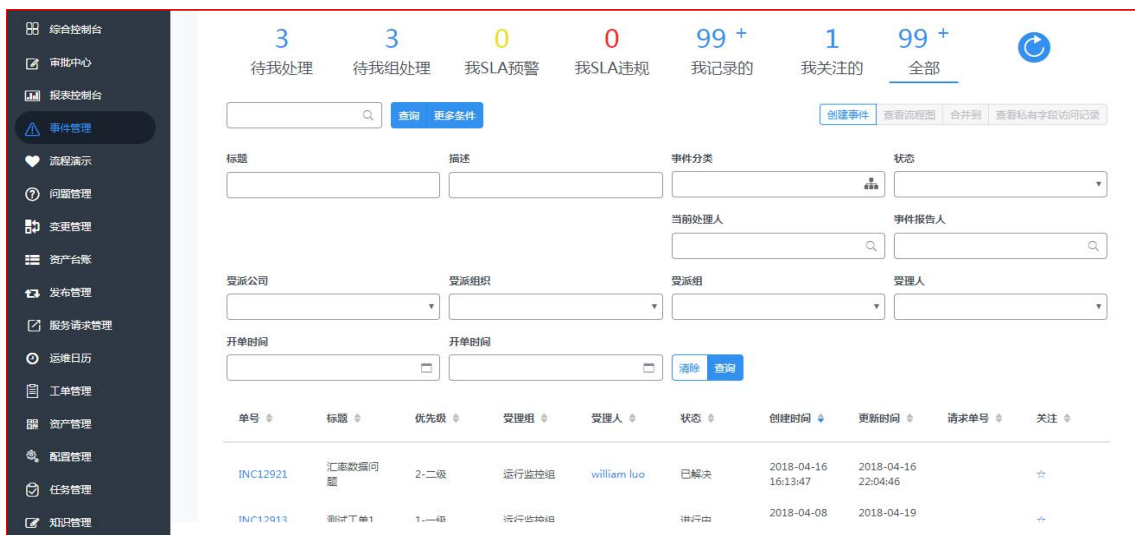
综合控制台
审批中心
报表控制台
事件管理
流程演示
问题管理
变更管理
资产台账
发布管理
服务请求管理
运维日历
工单管理
资产管理
配置管理
任务管理
知识管理

| 3 | 3 | 0 | 0 | 99 + | 1 | 99 + |
|---|---|---|---|---|---|---|
| 待我处理 | 待我组处理 | 我SLA预警 | 我SLA违规 | 我记录的 | 我关注的 | 全部 |

查询 更多条件
创建事件 查看流程图 合并到 查看私有字段访问记录

标题
描述
事件分类
状态
当前处理人
事件报告人
受派公司
受派组织
受派组
受理人
开单时间
开单时间
清除 查询

| 单号 | 标题 | 优先级 | 受理组 | 受理人 | 状态 | 创建时间 | 更新时间 | 请求单号 | 关注 |
|---|---|---|---|---|---|---|---|---|---|
| INC12921 | 汇率数据问题 | 2-二级 | 运行监控组 | william luo | 已解决 | 2018-04-16 16:13:47 | 2018-04-16 22:04:46 | | ☆ |
| INC12913 | 测试工单1 | 1-一级 | 运行监控组 | | 进行中 | 2018-04-08 | 2018-04-19 | | ☆ |